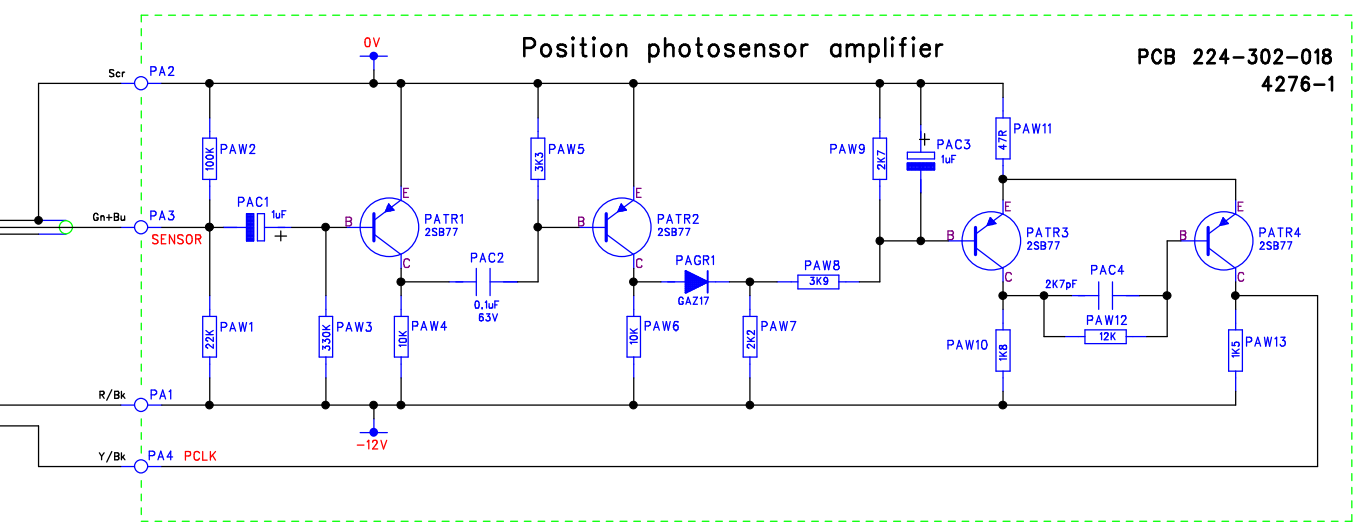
Position photosensor amplifier

PCB 224-302-018
4276-1

0V

Scr PA2

Gn+Bu PA3
SENSOR

R/Bk PA1

Y/Bk PA4 PCLK

-12V

100K PAW2

PAC1 1uF +

22K PAW1

330K PAW3

B E C PATR1 2SB77

10K PAW4

PAC2 0.1uF 63V

3K3 PAW5

B E C PATR2 2SB77

PAGR1 GAZ17

10K PAW6

2K2 PAW7

PAW8 3K9

PAW9 2K7

+ PAC3 1uF

47R PAW11

B E C PATR3 2SB77

2K7pF PAC4

PAW12 12K

PAW10 1K8

B E C PATR4 2SB77

1K5 PAW13